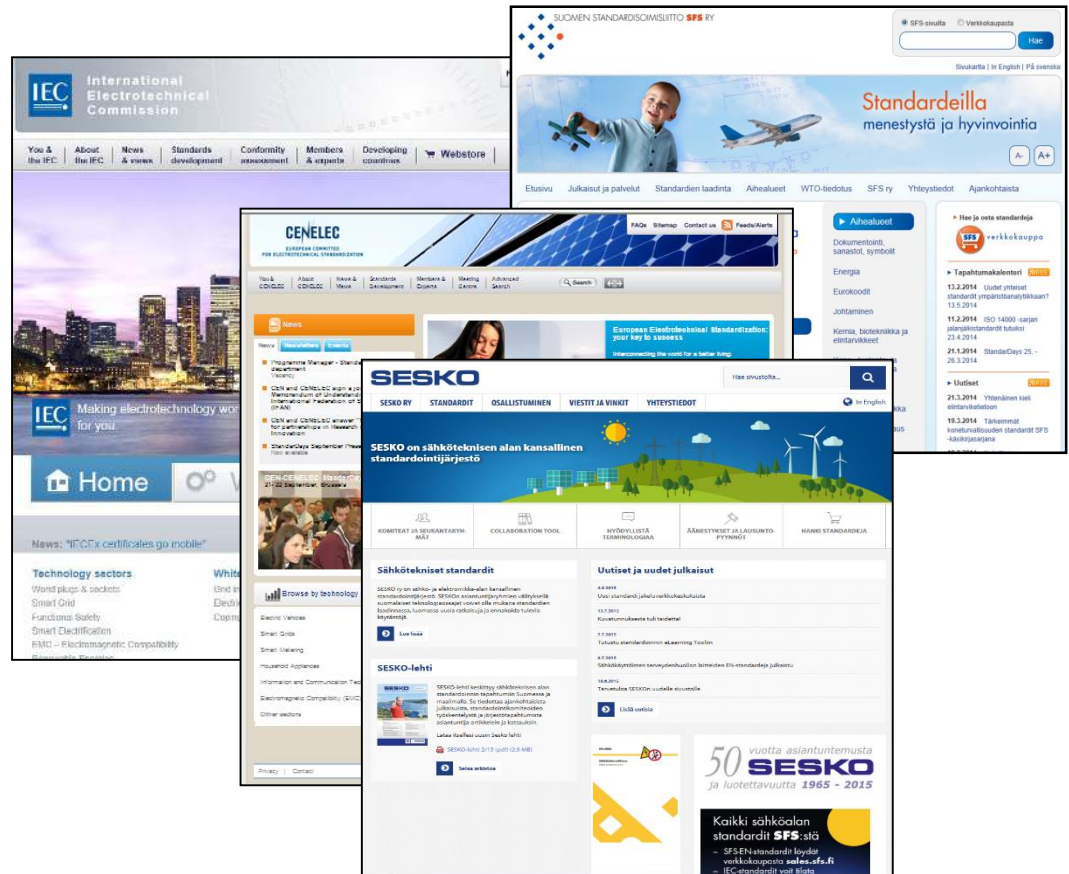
IEC International Electrotechnical Commission

You & the IEC | About the IEC | News & views | Standards development | Conformity assessment | Members & experts | Developing countries | Webstore

IEC Making electrotechnology wor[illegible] for you.

Home

News: "IECEx certificates go mobile"

Technology sectors
World plugs & sockets
Smart Grid
Functional Safety
Smart Electrification
EMC – Electromagnetic Compatibility

White
End in
Electri
Copyri

SUOMEN STANDARDISOIMISLIITTO SFS RY

SFS-sivuilta  Verkkokaupasta
Hae

Sivukartta | In English | På svenska

Standardeilla menestystä ja hyvinvointia

A- A+

Etusivu | Julkaisut ja palvelut | Standardien laadinta | Aihealueet | WTO-tiedotus | SFS ry | Yhteystiedot | Ajankohtaista

Aihealueet
Dokumentointi, sanastot, symbolit
Energia
Eurokoodit
Johtaminen
Kemia, bioteknikka ja elintarvikkeet

Hae ja osta standardeja
SFS verkkokauppa

Tapahtumakalenteri
13.2.2014 Uudet yhteiset standardit ympäristönalytiikkaan? 13.5.2014
11.2.2014 ISO 14000 -sarjan jalanjälkistandardit tutuiksi 23.4.2014
21.1.2014 StandarDays 25. - 26.3.2014

Uutiset
21.3.2014 Yhtenäinen kieli elintarvikkeiden
19.3.2014 Tärkeimmät koneturvallisuuden standardit SFS -käsikirjasarjana

CENELEC
EUROPEAN COMMITTEE FOR ELECTROTECHNICAL STANDARDIZATION

FAQs Sitemap Contact us Feeds/Alerts

You & CENELEC | About CENELEC | News & Views | Standards Development | Members & Experts | Meeting Centre | Advanced Search

Search

News
News | Newsletters | Events
Programme Manager - Standa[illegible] department Vacancy
CEN and CENELEC sign a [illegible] Memorandum of Understand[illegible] International Federation of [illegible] (IFAN)
CEN and CENELEC answer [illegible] for partnerships on Research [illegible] Innovation
StandarDays September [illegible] Now available

European Electrotechnical Standardization: your key to success
Interconnecting the world for a better living

Browse by technology
Electric Vehicles
Smart Grids
Smart Metering
Household Appliances
Information and Communication Tec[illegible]
Electromagnetic Compatibility (EMC)
Other sectors

Privacy | Contact

SESKO
Hae sivustolta...
SESKO RY | STANDARDIT | OSALLISTUMINEN | VIESTIT JA VINKIT | YHTEYSTIEDOT
In English

SESKO on sähköteknisen alan kansallinen standardointijärjestö

KOMITEAT JA SEURANTARYHMÄT | COLLABORATION TOOL | HYÖDYLLISTÄ TERMINOLOGIAA | ÄÄNESTYKSET JA LAUSUNTOPYYNNÖT | HANKI STANDARDEJA

Sähkötekniset standardit
SESKO ry on sähkö- ja elektroniikka-alan kansallinen standardointijärjestö. SESKOn asiantuntijaryhmien välityksellä suomalaiset teknologiaosaajat voivat olla mukana standardien laadinnassa, luomassa uusia ratkaisuja ja ennakoida tulevia käytäntöjä.
Lue lisää

SESKO-lehti
SESKO-lehti kertoo sähköteknisen alan standardoinnin tapahtumista Suomessa ja maailmalla. Se tiedottaa ajankohtaisista julkaisuista, standardointikomiteoiden työskentelystä ja jäsentapahtumista asiantuntija-artikkelein ja katsauksin.
Lataa itsellesi uusin Sesko-lehti
SESKO-lehti 2/15 (pdf) (2,9 MB)
Selaa arkistoa

Uutiset ja uudet julkaisut
Uusi standardi jakeluverkkokeskuksista
Kuvatunnukseeta tuli tarkeita!
Tutustu standardoinnin eLearning Toolin
Sähkökäyttöisten terveydenhuollon laitteiden EN-standardeja julkaistu
Tervetuloa SESKOn uudelle sivustolle
Lisää uutisia

50 vuotta asiantuntemusta SESKO ja luotettavuutta 1965 - 2015

Kaikki sähköalan standardit SFS:stä
– SFS-EN-standardit löydät verkkokaupasta sales.sfs.fi
– IEC-standardit voit tilata